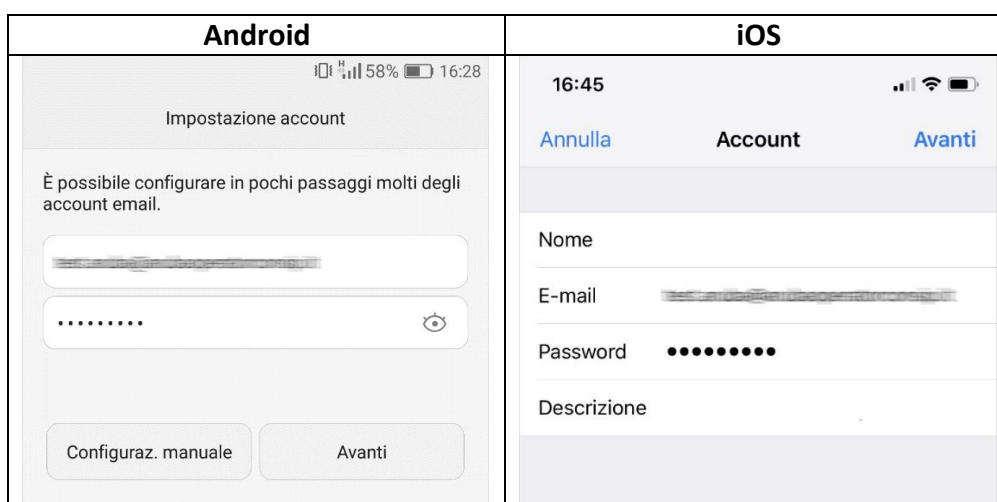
| Android | iOS |
|---|---|
| 58% 16:28 | 16:45 |
| Impostazione account | Annulla Account Avanti |
| È possibile configurare in pochi passaggi molti degli account email. | Nome |
| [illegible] | E-mail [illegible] |
| ••••••••• | Password ••••••••• |
| Configuraz. manuale Avanti | Descrizione |